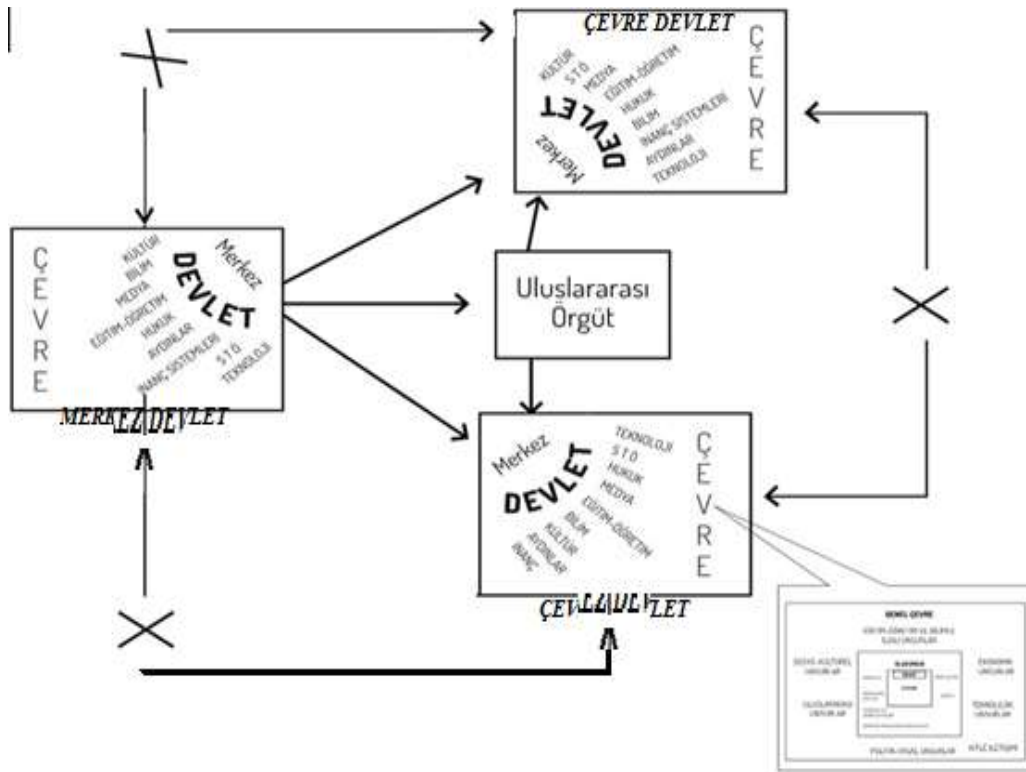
ÇEVRE DEVLET

KÜLTÜR
S T Ö
MEDYA
EĞİTİM-ÖĞRETİM
HUKUK
BİLİM
İNANÇ SİSTEMLERİ
AYDINLAR
TEKNOLOJİ
DEVLET
Merkez
ÇEVRE

ÇEVRE
KÜLTÜR
BİLİM
MEDYA
EĞİTİM-ÖĞRETİM
HUKUK
AYDINLAR
İNANÇ SİSTEMLERİ
S T Ö
TEKNOLOJİ
DEVLET
Merkez
MERKEZİ DEVLET

Uluslararası Örgüt

Merkez
DEVLET
TEKNOLOJİ
S T Ö
HUKUK
MEDYA
EĞİTİM-ÖĞRETİM
BİLİM
KÜLTÜR
AYDINLAR
İNANÇ
ÇEVRE
ÇEVRE DEVLET

GENEL ÇEVRE
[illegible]
SOSYO-KÜLTÜREL UNSURLAR
EKONOMİK UNSURLAR
ULUSLARARASI UNSURLAR
TEKNOLOJİK UNSURLAR
POLİTİK-YASAL UNSURLAR
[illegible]